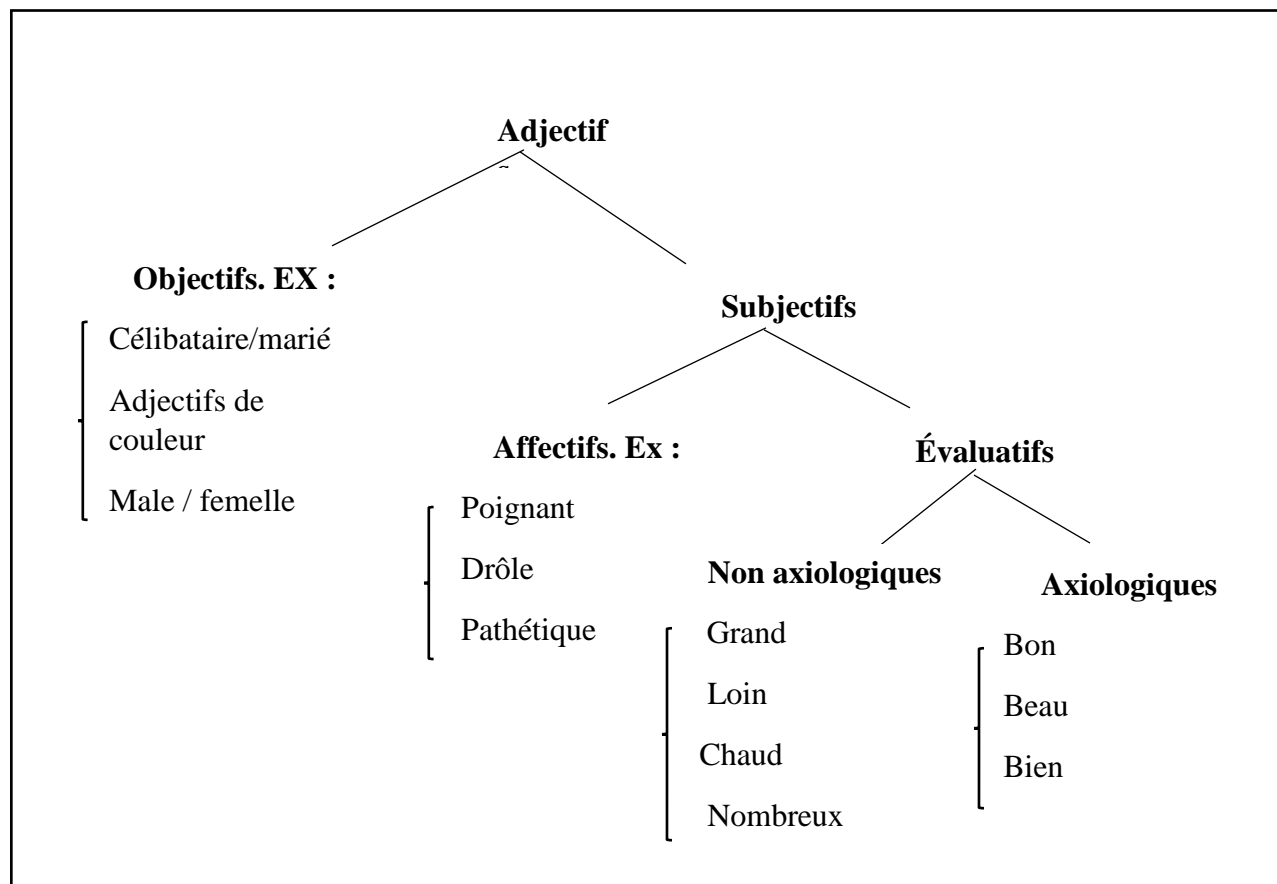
Adjectif

Objectifs. EX :

Célibataire/marié

Adjectifs de couleur

Male / femelle

Subjectifs

Affectifs. Ex :

Poignant

Drôle

Pathétique

Évaluatifs

Non axiologiques

Grand

Loin

Chaud

Nombreux

Axiologiques

Bon

Beau

Bien